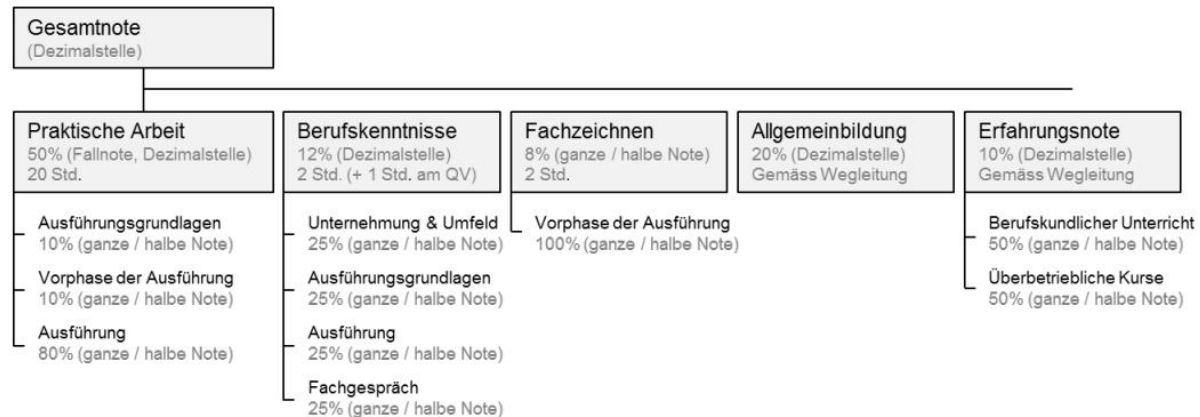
Gesamtnote
(Dezimalstelle)

Praktische Arbeit
50% (Fallnote, Dezimalstelle)
20 Std.

Ausführungsgrundlagen
10% (ganze / halbe Note)

Vorphase der Ausführung
10% (ganze / halbe Note)

Ausführung
80% (ganze / halbe Note)

Berufskenntnisse
12% (Dezimalstelle)
2 Std. (+ 1 Std. am QV)

Unternehmung & Umfeld
25% (ganze / halbe Note)

Ausführungsgrundlagen
25% (ganze / halbe Note)

Ausführung
25% (ganze / halbe Note)

Fachgespräch
25% (ganze / halbe Note)

Fachzeichnen
8% (ganze / halbe Note)
2 Std.

Vorphase der Ausführung
100% (ganze / halbe Note)

Allgemeinbildung
20% (Dezimalstelle)
Gemäss Wegleitung

Erfahrungsnote
10% (Dezimalstelle)
Gemäss Wegleitung

Berufskundlicher Unterricht
50% (ganze / halbe Note)

Überbetriebliche Kurse
50% (ganze / halbe Note)